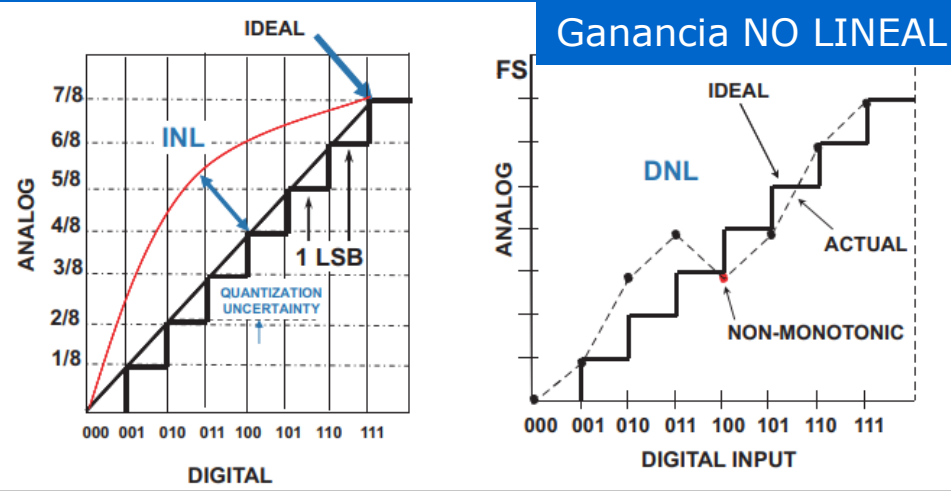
Ganancia NO LINEAL

IDEAL

7/8
6/8
5/8
4/8
3/8
2/8
1/8

ANALOG

INL

1 LSB

QUANTIZATION UNCERTAINTY

000 001 010 011 100 101 110 111

DIGITAL

FS

IDEAL

DNL

ANALOG

ACTUAL

NON-MONOTONIC

000 001 010 011 100 101 110 111

DIGITAL INPUT